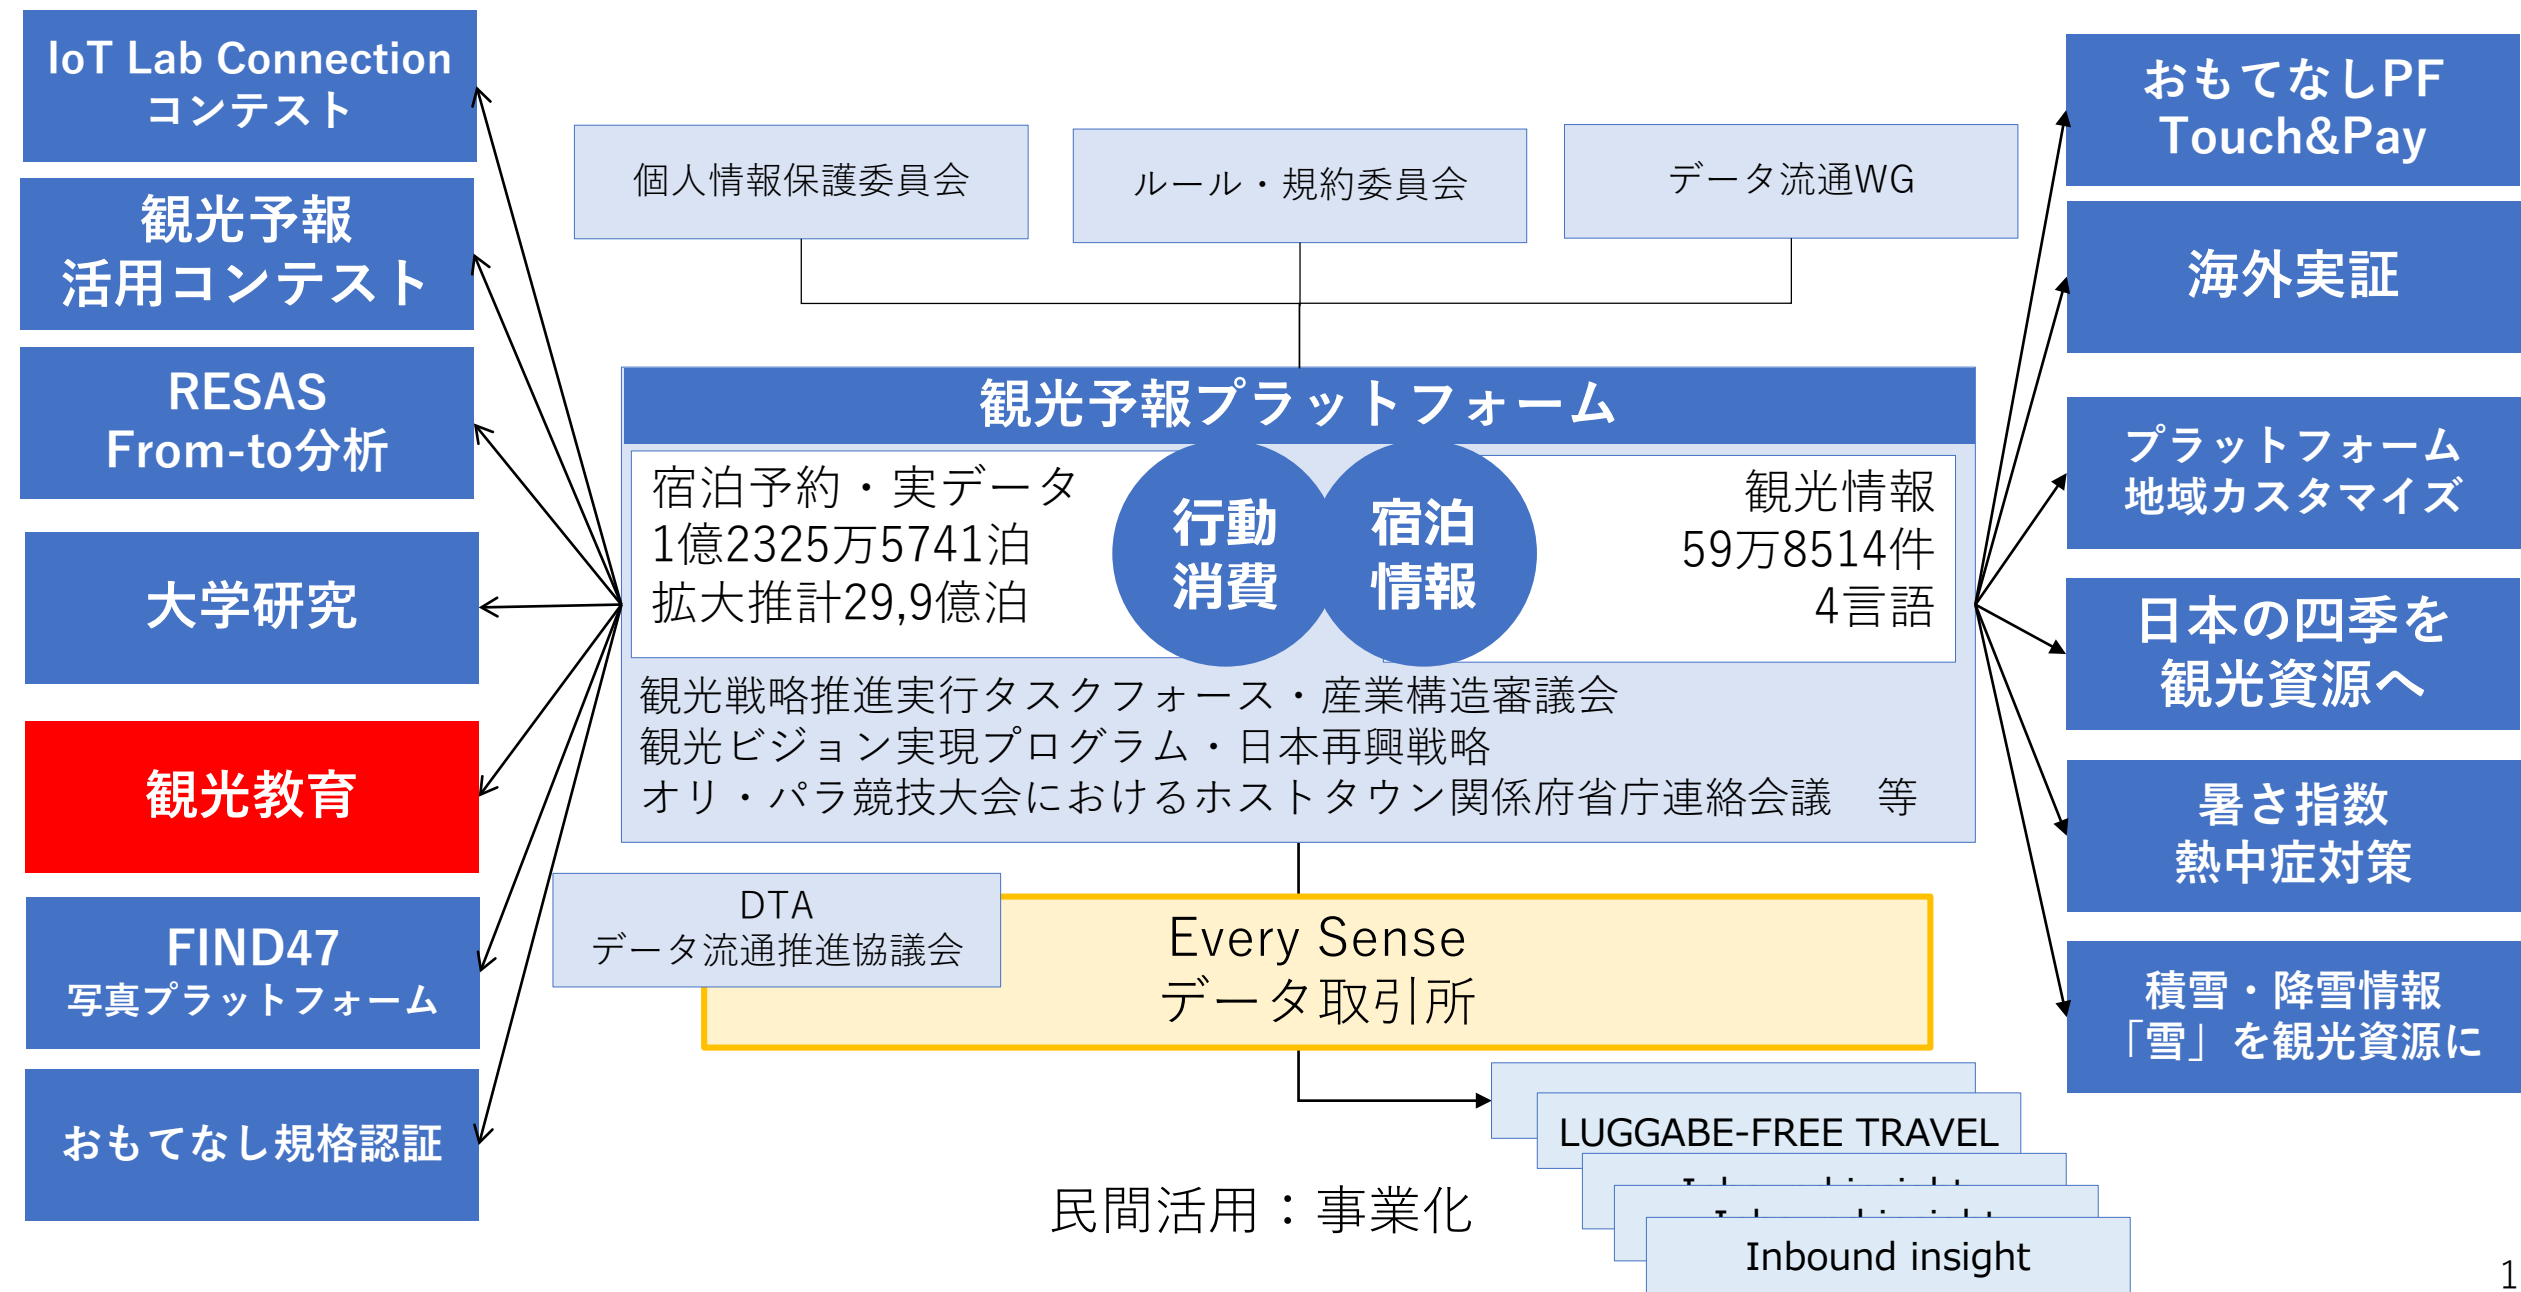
IoT Lab Connection
コンテスト

観光予報
活用コンテスト

RESAS
From-to分析

大学研究

観光教育

FIND47
写真プラットフォーム

おもてなし規格認証

個人情報保護委員会

ルール・規約委員会

データ流通WG

観光予報プラットフォーム

宿泊予約・実データ
1億2325万5741泊
拡大推計29,9億泊

行動
消費

宿泊
情報

観光情報
59万8514件
4言語

観光戦略推進実行タスクフォース・産業構造審議会
観光ビジョン実現プログラム・日本再興戦略
オリ・パラ競技大会におけるホストタウン関係府省庁連絡会議　等

DTA
データ流通推進協議会

Every Sense
データ取引所

LUGGABE-FREE TRAVEL

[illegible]

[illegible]

Inbound insight

民間活用：事業化

おもてなしPF
Touch&Pay

海外実証

プラットフォーム
地域カスタマイズ

日本の四季を
観光資源へ

暑さ指数
熱中症対策

積雪・降雪情報
「雪」を観光資源に

1